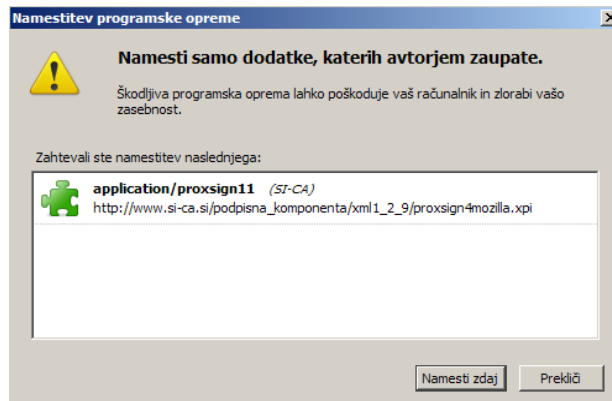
Namestitev programske opreme

Namesti samo dodatke, katerih avtorjem zaupate.

Škodljiva programska oprema lahko poškoduje vaš računalnik in zlorabi vašo zasebnost.

Zahtevali ste namestitev naslednjega:

application/proxsign11 (SI-CA)
http://www.si-ca.si/podpisna_komponenta/xml1_2_9/proxsign4mozilla.xpi

Namesti zdaj
Prekliči